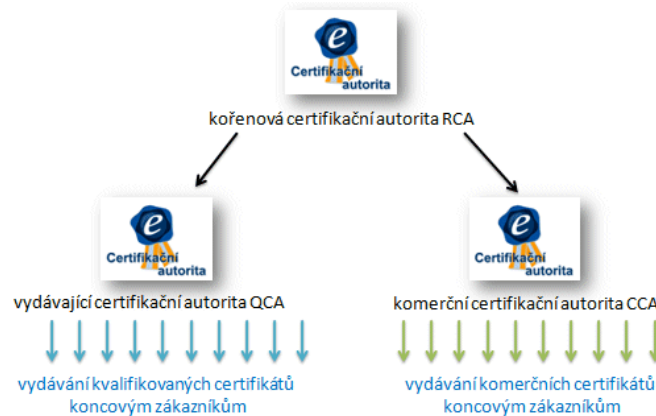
e
Certifikační autorita

kořenová certifikační autorita RCA

e
Certifikační autorita

vydávající certifikační autorita QCA

vydávání kvalifikovaných certifikátů koncovým zákazníkům

e
Certifikační autorita

komerční certifikační autorita CCA

vydávání komerčních certifikátů koncovým zákazníkům